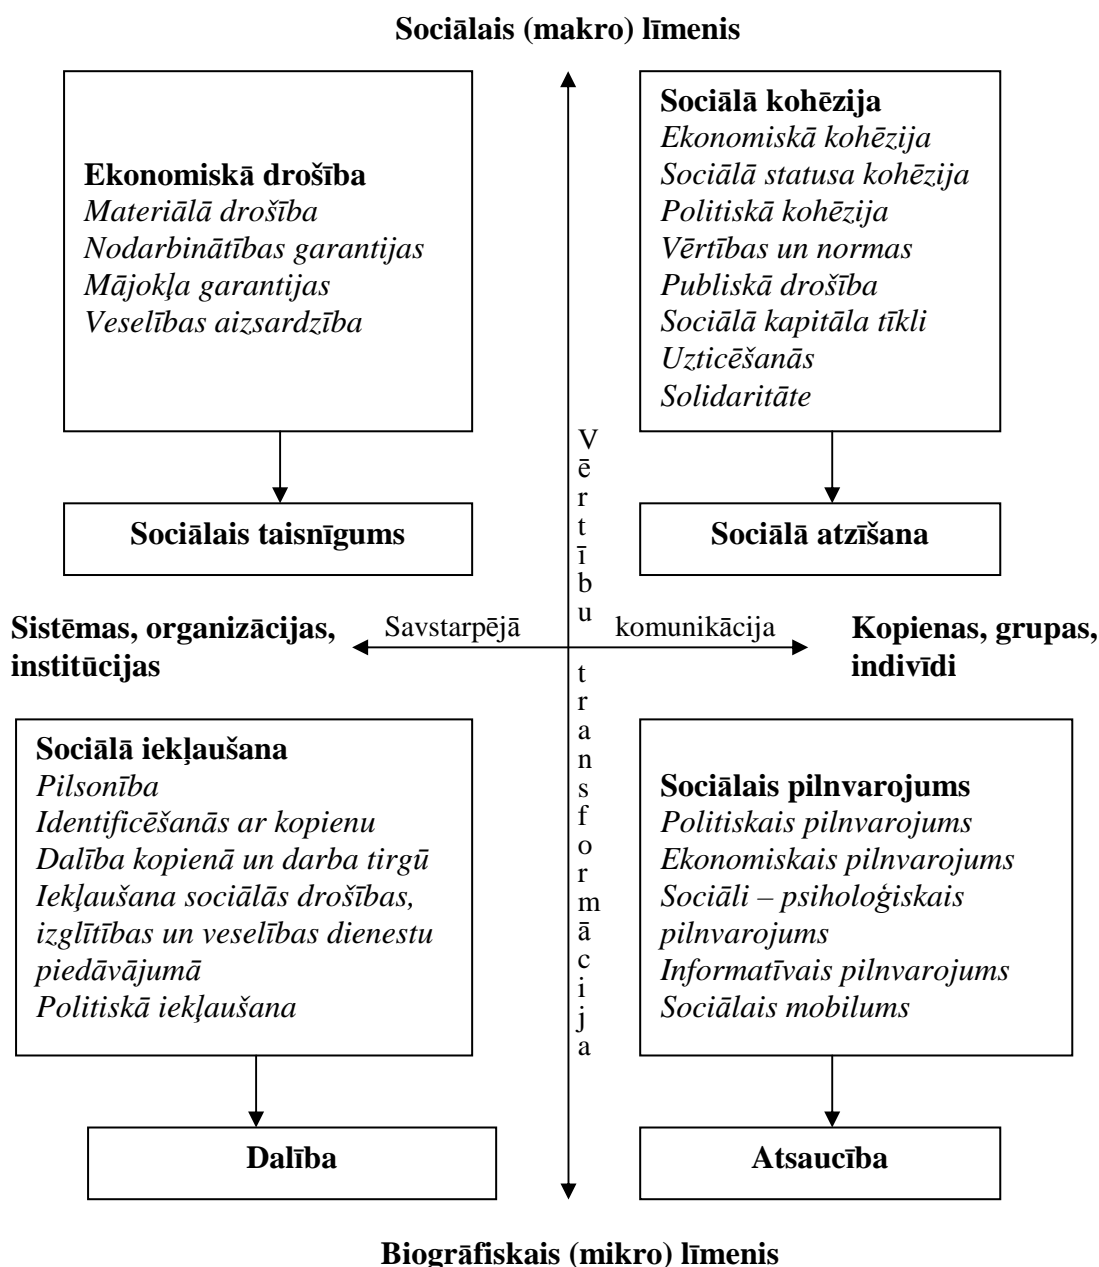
Sociālais (makro) līmenis

Ekonomiskā drošība
Materiālā drošība
Nodarbinātības garantijas
Mājokļa garantijas
Veselības aizsardzība

Sociālais taisnīgums

Sociālā kohēzija
Ekonomiskā kohēzija
Sociālā statusa kohēzija
Politiskā kohēzija
Vērtības un normas
Publiskā drošība
Sociālā kapitāla tīkli
Uzticēšanās
Solidaritāte

Sociālā atzīšana

Vērtību transformācija

Sistēmas, organizācijas, institūcijas

Savstarpējā komunikācija

Kopienas, grupas, indivīdi

Sociālā iekļaušana
Pilsonība
Identificēšanās ar kopienu
Dalība kopienā un darba tirgū
Iekļaušana sociālās drošības, izglītības un veselības dienestu piedāvājumā
Politiskā iekļaušana

Dalība

Sociālais pilnvarojums
Politiskais pilnvarojums
Ekonomiskais pilnvarojums
Sociāli – psiholoģiskais pilnvarojums
Informatīvais pilnvarojums
Sociālais mobilums

Atsaucība

Biogrāfiskais (mikro) līmenis